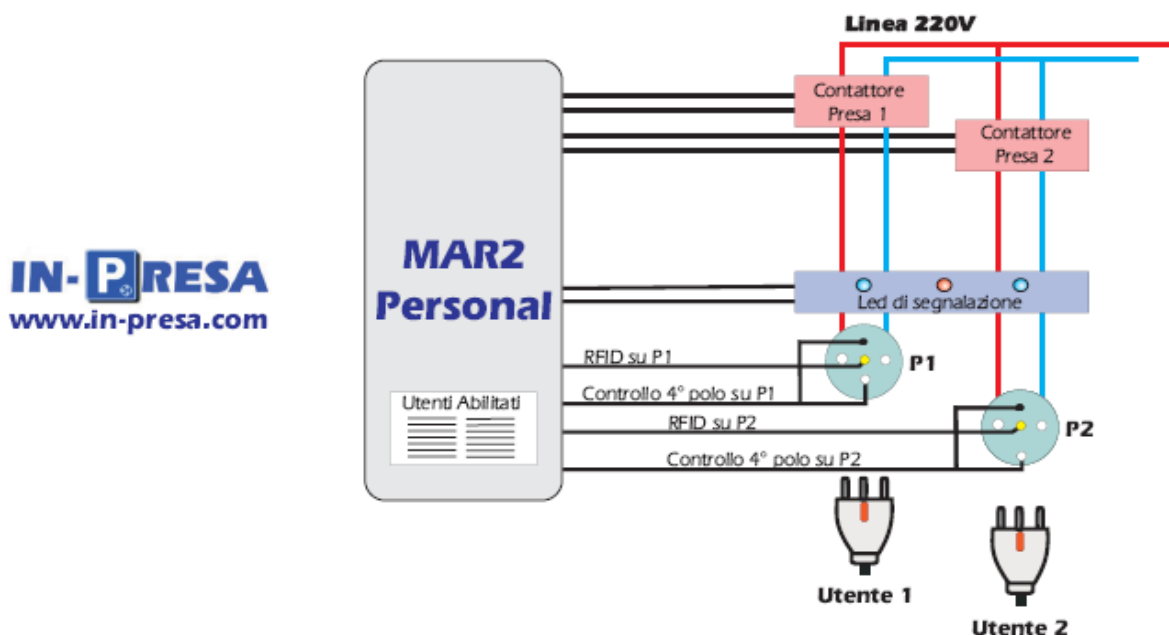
Linea 220V

IN-PRESA
www.in-presa.com

MAR2
Personal

Utenti Abilitati

Contattore
Presa 1

Contattore
Presa 2

Led di segnalazione

RFID su P1

Controllo 4° polo su P1

RFID su P2

Controllo 4° polo su P2

P1

P2

Utente 1

Utente 2